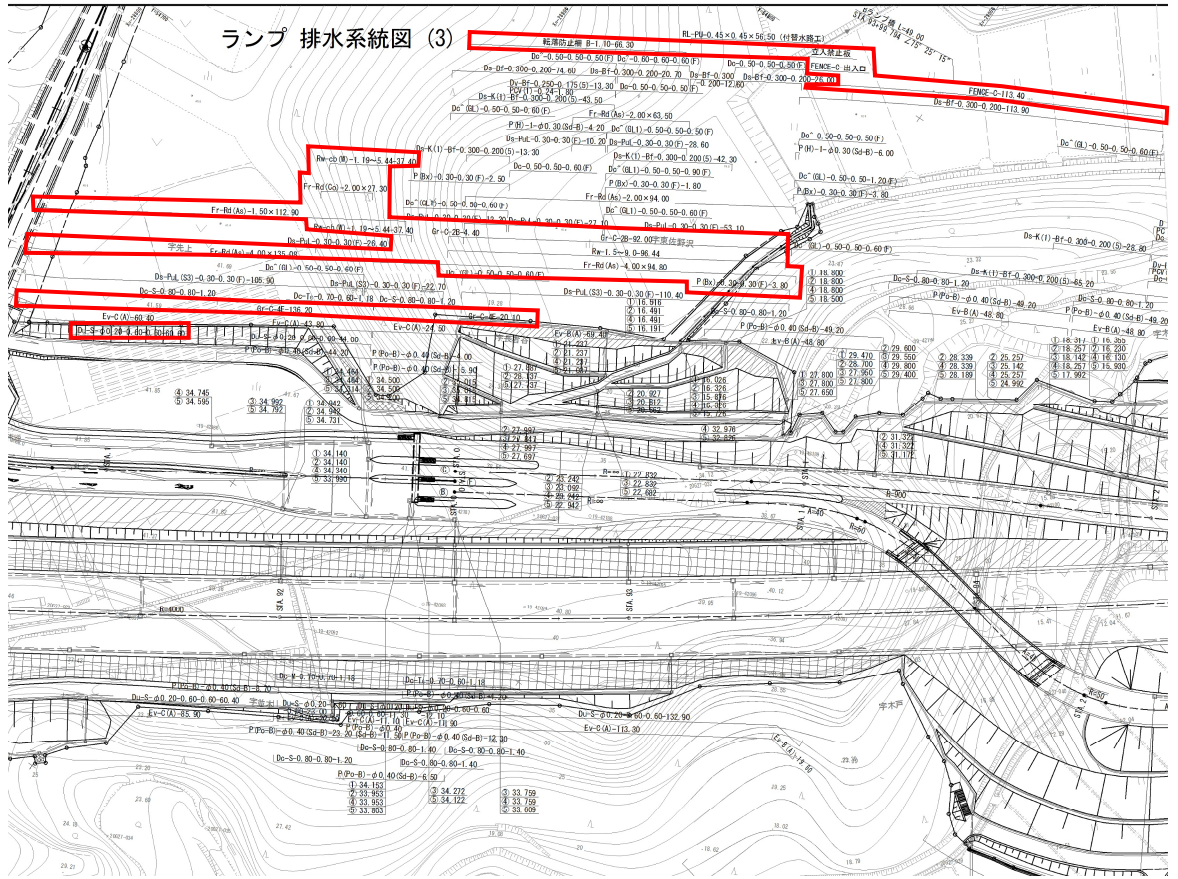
ランプ 排水系統図 (3)

転落防止柵 B-1.10-66.30
RL-PU-0.45×0.45×56.50 (付替水路工)
Dc-0.50-0.50-0.50(F) Dc-0.80-0.60-0.60(F)
Dc-0.50-0.50-0.50(F)
立入禁止板
FENCE-C 出入口
Ds-Bf-0.300-0.200-26.00
FENCE-C-113.40
Ds-Bf-0.300-0.200-113.90
Dv-Bf-0.300-0.200-14.60
Ds-Bf-0.300-0.200-20.70
Ds-Bf-0.300-0.200-12.60
Ds-K(1)-Bf-0.300-0.200(5)-43.50
Dc-0.50-0.50-0.60(F)
Fr-Rd(As)-2.00×63.50
Ds-K(1)-Bf-0.300-0.200(5)-13.30
Dc-0.50-0.50-0.50(F)
Dc-0.50-0.50-0.50(F)
P(H)-1-φ0.30(Sd-B)-6.00
Dc-0.50-0.50-0.60(F)
Rw-cb(W)-1.19~5.44-37.40
Fr-Rd(Co)-2.00×27.30
Fr-Rd(As)-1.50×112.90
Dc-0.50-0.50-0.60(F)
P(Bx)-0.30-0.30(F)-2.50
P(Bx)-0.30-0.30(F)-1.80
Fr-Rd(As)-2.00×94.00
Dc-0.50-0.50-0.90(F)
Dc-0.50-0.50-1.20(F)
P(Bx)-0.30-0.30(F)-3.80
Ds-PuL-0.30-0.30(F)-53.10
Rw-cb(W)-1.19~5.44-37.40
Ds-PuL-0.30-0.30(F)-26.40
Gr-C-2B-4.40
Gr-C-2B-92.00
Rw-1.5~9.0-96.44
Fr-Rd(As)-4.00×94.80
Fr-Rd(As)-4.00×135.08
Ds-K(1)-Bf-0.300-0.200(5)-28.80
Ds-K(1)-Bf-0.300-0.200(5)-65.20
Dc-0.50-0.50-0.60(F)
Ds-PuL(S3)-0.30-0.30(F)-105.90
Ds-PuL(S3)-0.30-0.30(F)-22.70
Dc-0.50-0.50-0.60(F)
Ds-PuL(S3)-0.30-0.30(F)-110.40
P(Bx)-0.30-0.30(F)-3.80
Dc-S-0.80-0.80-1.20
Dc-Ti-0.70-0.60-1.18
Dc-S-0.80-0.80-1.20
Gr-C-4E-136.20
Gr-C-4E-20.10
Ev-C(A)-60.40
Ev-C(A)-43.40
Ev-C(A)-24.50
Du-S-φ0.20-0.60-0.60-60.60
P(Po-B)-φ0.40(Sd-B)-49.20
Dc-S-0.80-0.80-1.20
Ev-B(A)-48.80
宇先上
宇東佐野沢
宇木戸
① 34.745
⑤ 34.595
① 34.140
② 34.140
④ 34.340
⑤ 33.990
① 27.800
② 27.800
⑤ 27.650
① 29.470
② 29.550
④ 29.800
⑤ 29.400
② 28.339
④ 28.339
⑤ 28.189
② 25.257
③ 25.142
④ 25.257
⑤ 24.992
① 18.800
② 18.800
④ 18.800
⑤ 18.500
① 31.327
⑤ 31.172
② 22.832
③ 22.832
⑤ 22.682
① 16.616
② 16.491
④ 16.491
⑤ 16.191
Dc-Ti-0.70-0.60-1.18
P(Po-B)-φ0.40(Sd-B)-8.70
Du-S-φ0.20-0.60-0.60-60.40
Ev-C(A)-65.90
Ev-C(A)-113.90
Du-S-φ0.20-0.60-0.60-132.90
P(Po-B)-φ0.40(Sd-B)-23.20
Dc-S-0.80-0.80-1.40
Dc-S-0.80-0.80-1.20
P(Po-B)-φ0.40(Sd-B)-6.50
① 34.153
② 33.953
④ 33.953
⑤ 33.803
③ 34.272
⑤ 34.122
③ 33.759
④ 33.759
⑤ 33.609
STA.92
STA.93
R=900
R=60
A=40
R=4000